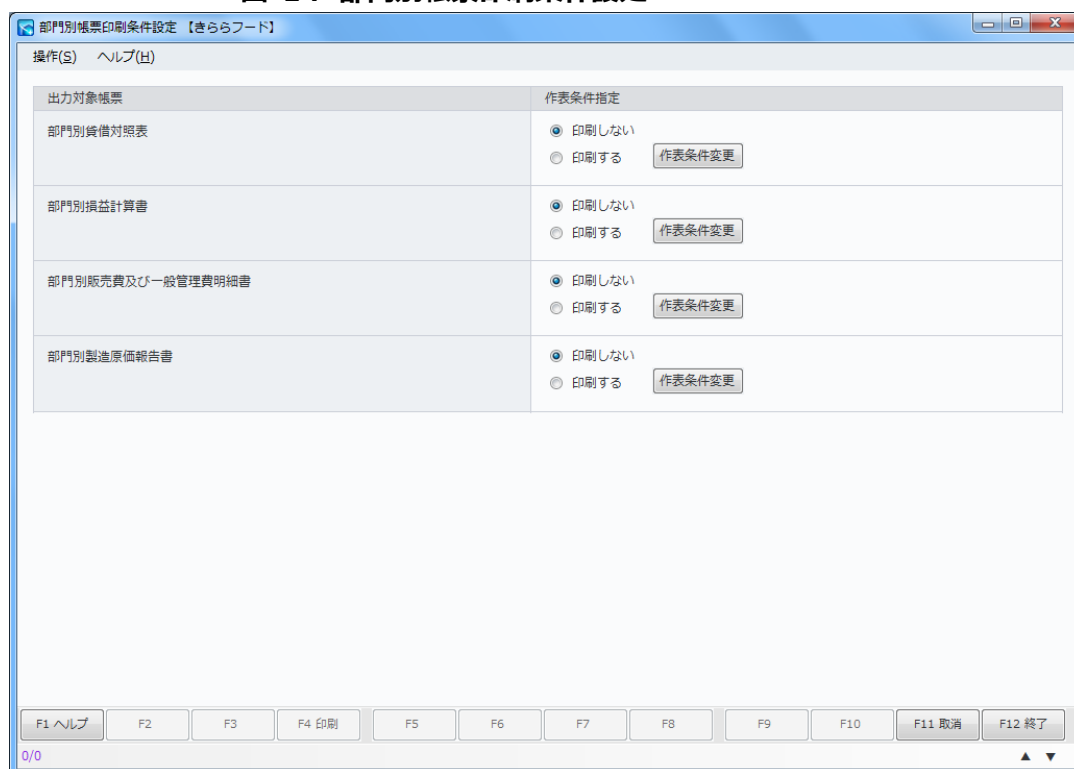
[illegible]

部門別帳票印刷条件設定 【きららフード】

操作(S) ヘルプ(H)

| 出力対象帳票 | 作表条件指定 |
|---|---|
| 部門別貸借対照表 | ◉ 印刷しない ◎ 印刷する 作表条件変更 |
| 部門別損益計算書 | ◉ 印刷しない ◎ 印刷する 作表条件変更 |
| 部門別販売費及び一般管理費明細書 | ◉ 印刷しない ◎ 印刷する 作表条件変更 |
| 部門別製造原価報告書 | ◉ 印刷しない ◎ 印刷する 作表条件変更 |

F1 ヘルプ F2 F3 F4 印刷 F5 F6 F7 F8 F9 F10 F11 取消 F12 終了

0/0 ▲ ▼